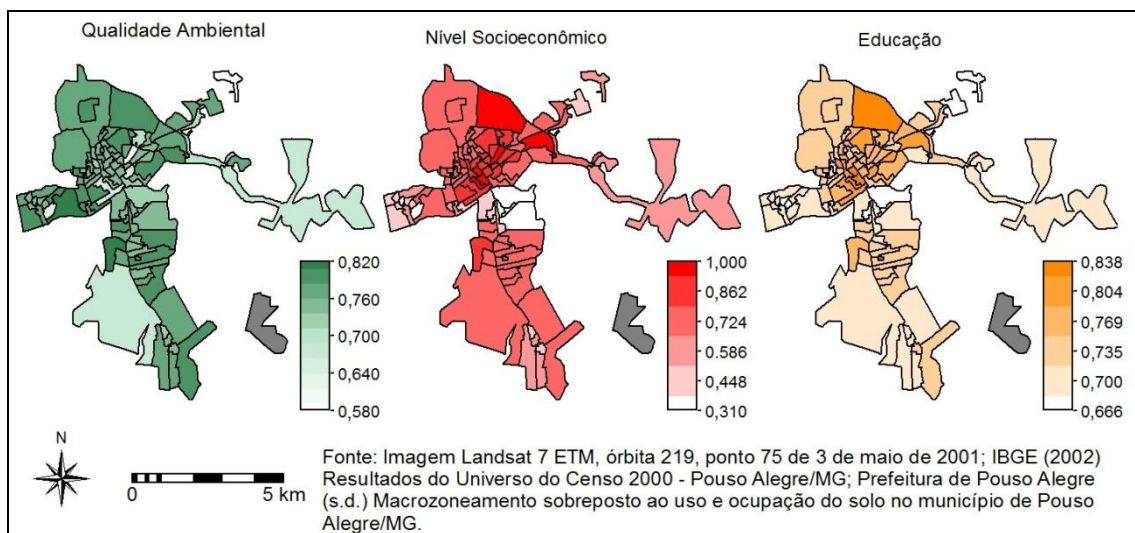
Qualidade Ambiental

0,820
0,760
0,700
0,640
0,580

Nível Socioeconômico

1,000
0,862
0,724
0.586
0,448
0,310

Educação

0,838
0,804
0,769
0,735
0,700
0,666

N

0 5 km

Fonte: Imagem Landsat 7 ETM, órbita 219, ponto 75 de 3 de maio de 2001; IBGE (2002) Resultados do Universo do Censo 2000 - Pouso Alegre/MG; Prefeitura de Pouso Alegre (s.d.) Macrozoneamento sobreposto ao uso e ocupação do solo no município de Pouso Alegre/MG.